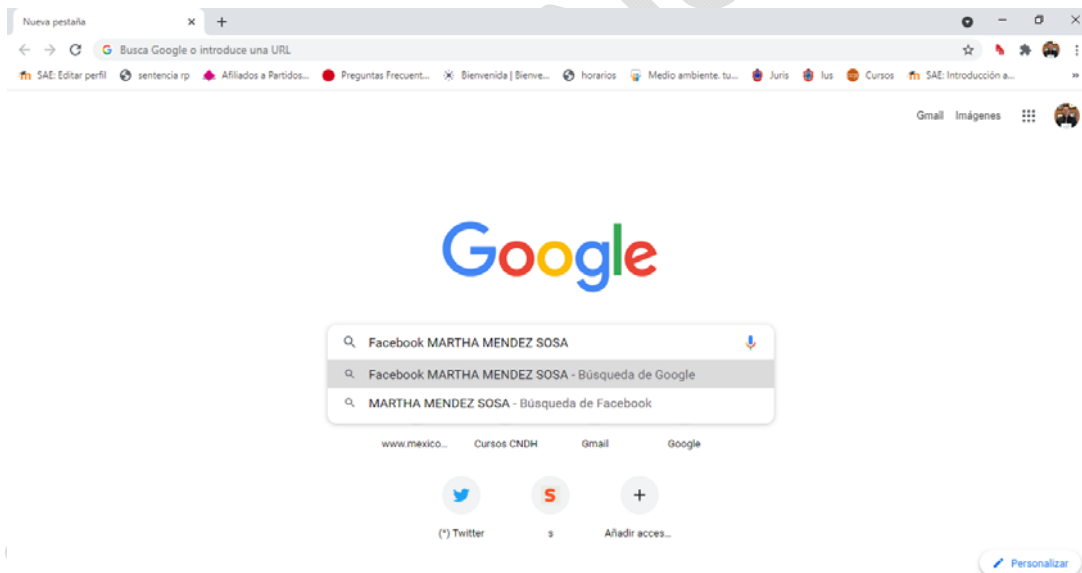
Nueva pestaña ×
+

Busca Google o introduce una URL

SAE: Editar perfil sentencia rp Afiliados a Partidos... Preguntas Frecuent... Bienvenida | Bienve... horarios Medio ambiente. tu... Juris Ius Cursos SAE: Introducción a...

Gmail Imágenes

Google

Facebook MARTHA MENDEZ SOSA

Facebook MARTHA MENDEZ SOSA - Búsqueda de Google

MARTHA MENDEZ SOSA - Búsqueda de Facebook

www.mexico... Cursos CNDH Gmail Google

S

(*) Twitter s Añadir acces...

Personalizar